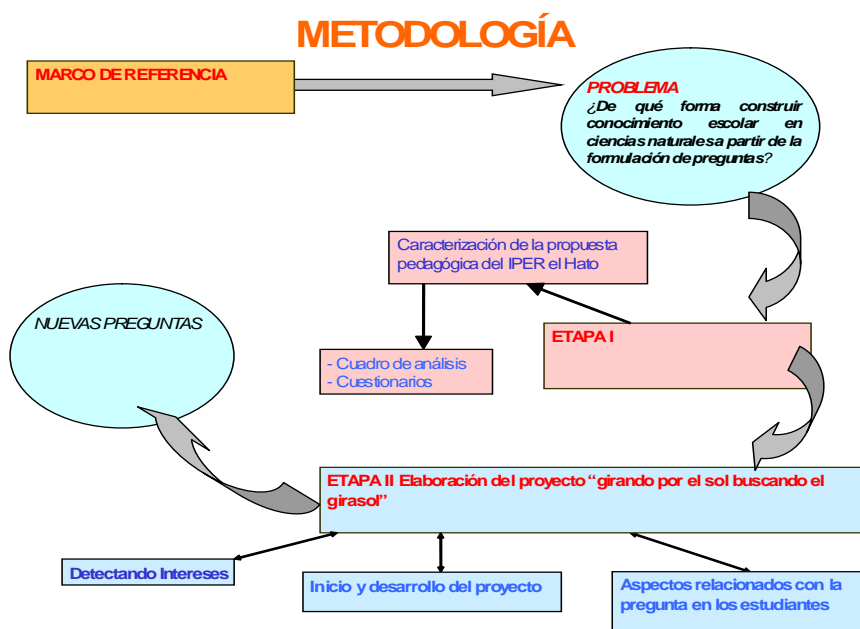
METODOLOGÍA

MARCO DE REFERENCIA

PROBLEMA
¿De qué forma construir conocimiento escolar en ciencias naturalesa partir de la formulación de preguntas?

Caracterización de la propuesta pedagógica del IPER el Hato

- Cuadro de análisis
- Cuestionarios

ETAPA I

NUEVAS PREGUNTAS

ETAPA II Elaboración del proyecto "girando por el sol buscando el girasol"

Detectando Intereses

Inicio y desarrollo del proyecto

Aspectos relacionados con la pregunta en los estudiantes